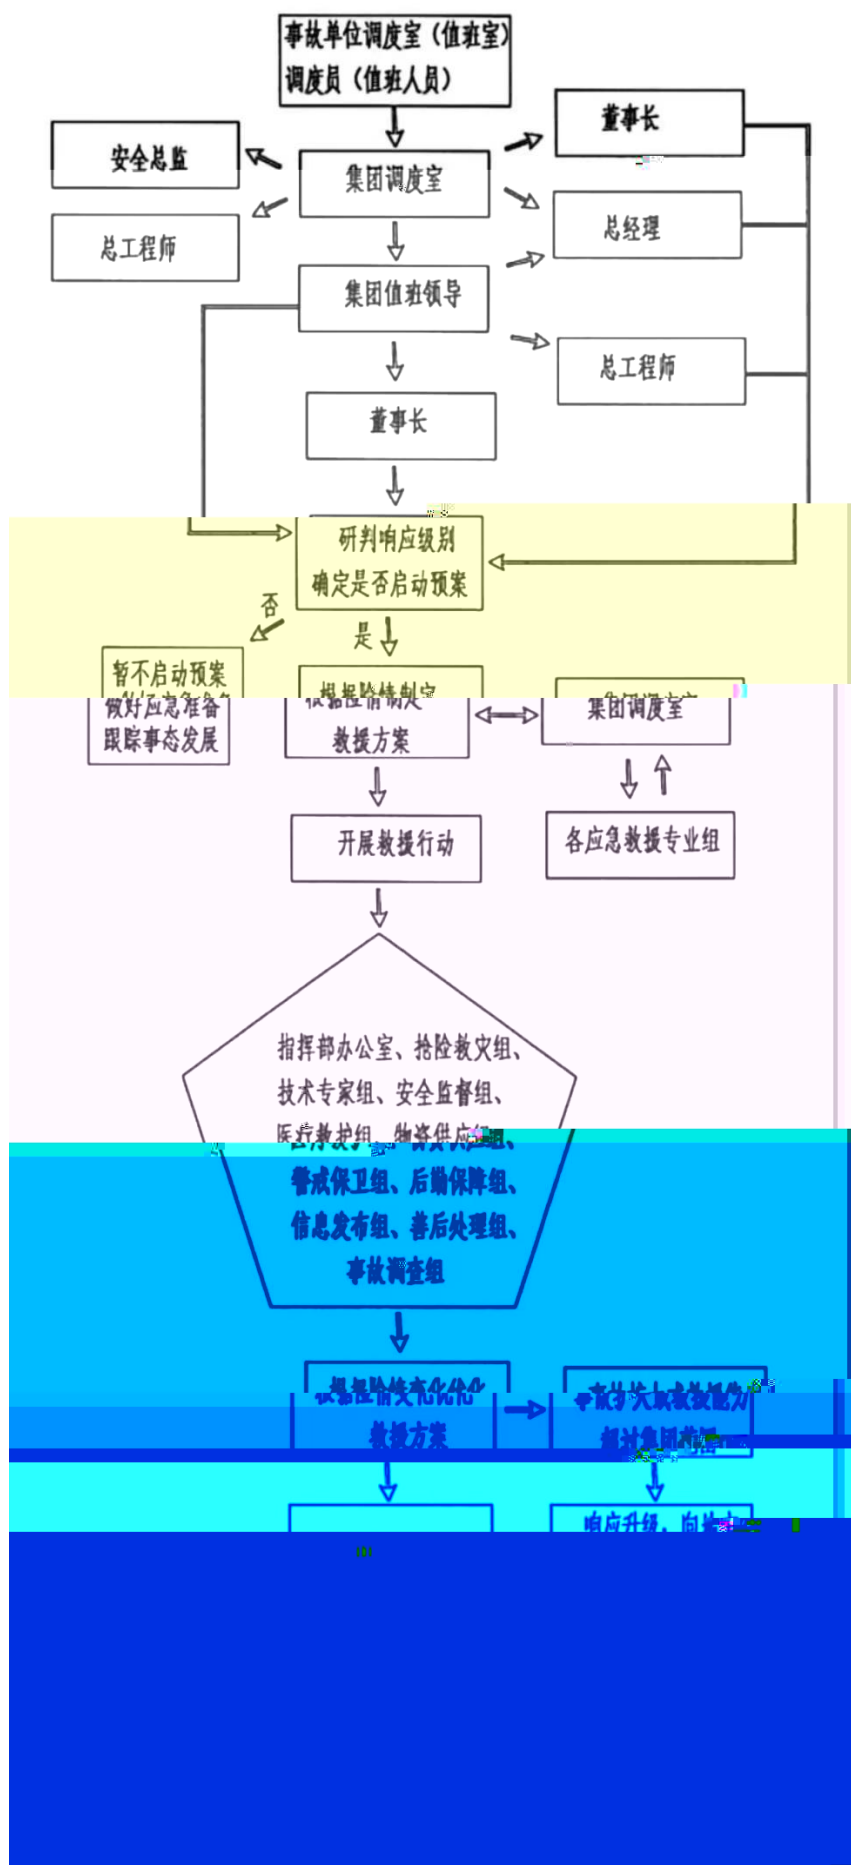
事故单位调度室（值班室）调度员（值班人员）

安全总监

集团调度室

董事长

总工程师

总经理

集团值班领导

总工程师

董事长

研判响应级别
确定是否启动预案

否

是

暂不启动预案
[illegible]
做好应急准备
跟踪事态发展

根据险情制定
救援方案

集团调度室

各应急救援专业组

开展救援行动

指挥部办公室、抢险救灾组、技术专家组、安全监督组、医疗救护组、物资供应组、警戒保卫组、后勤保障组、信息发布组、善后处理组、事故调查组

根据险情变化修改
救援方案

事故扩大或救援能力
超过集团范围

响应升级，向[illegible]